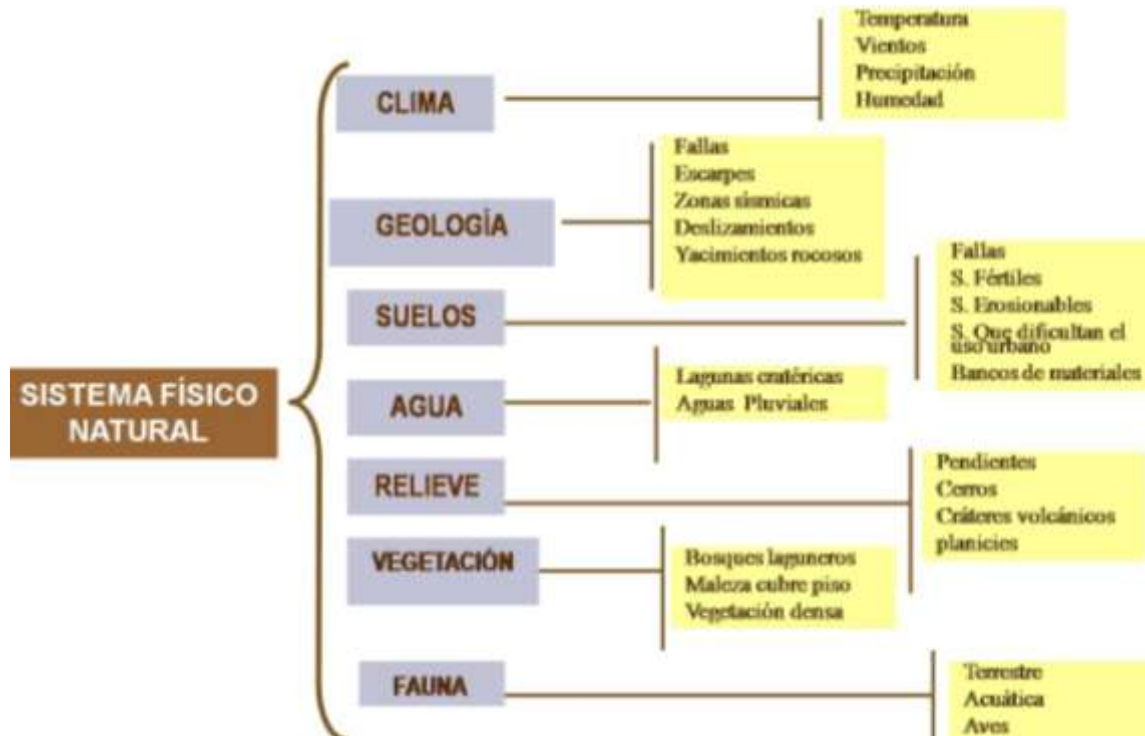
SISTEMA FÍSICO NATURAL

CLIMA

Temperatura
Vientos
Precipitación
Humedad

GEOLOGÍA

Fallas
Escarpes
Zonas sísmicas
Deslizamientos
Yacimientos rocosos

SUELOS

Fallas
S. Fértiles
S. Erosionables
S. Que dificultan el uso urbano
Bancos de materiales

AGUA

Lagunas cratéricas
Aguas Pluviales

RELIEVE

Pendientes
Cerros
Cráteres volcánicos
planicies

VEGETACIÓN

Bosques laguneros
Maleza cubre piso
Vegetación densa

FAUNA

Terrestre
Acuática
Aves